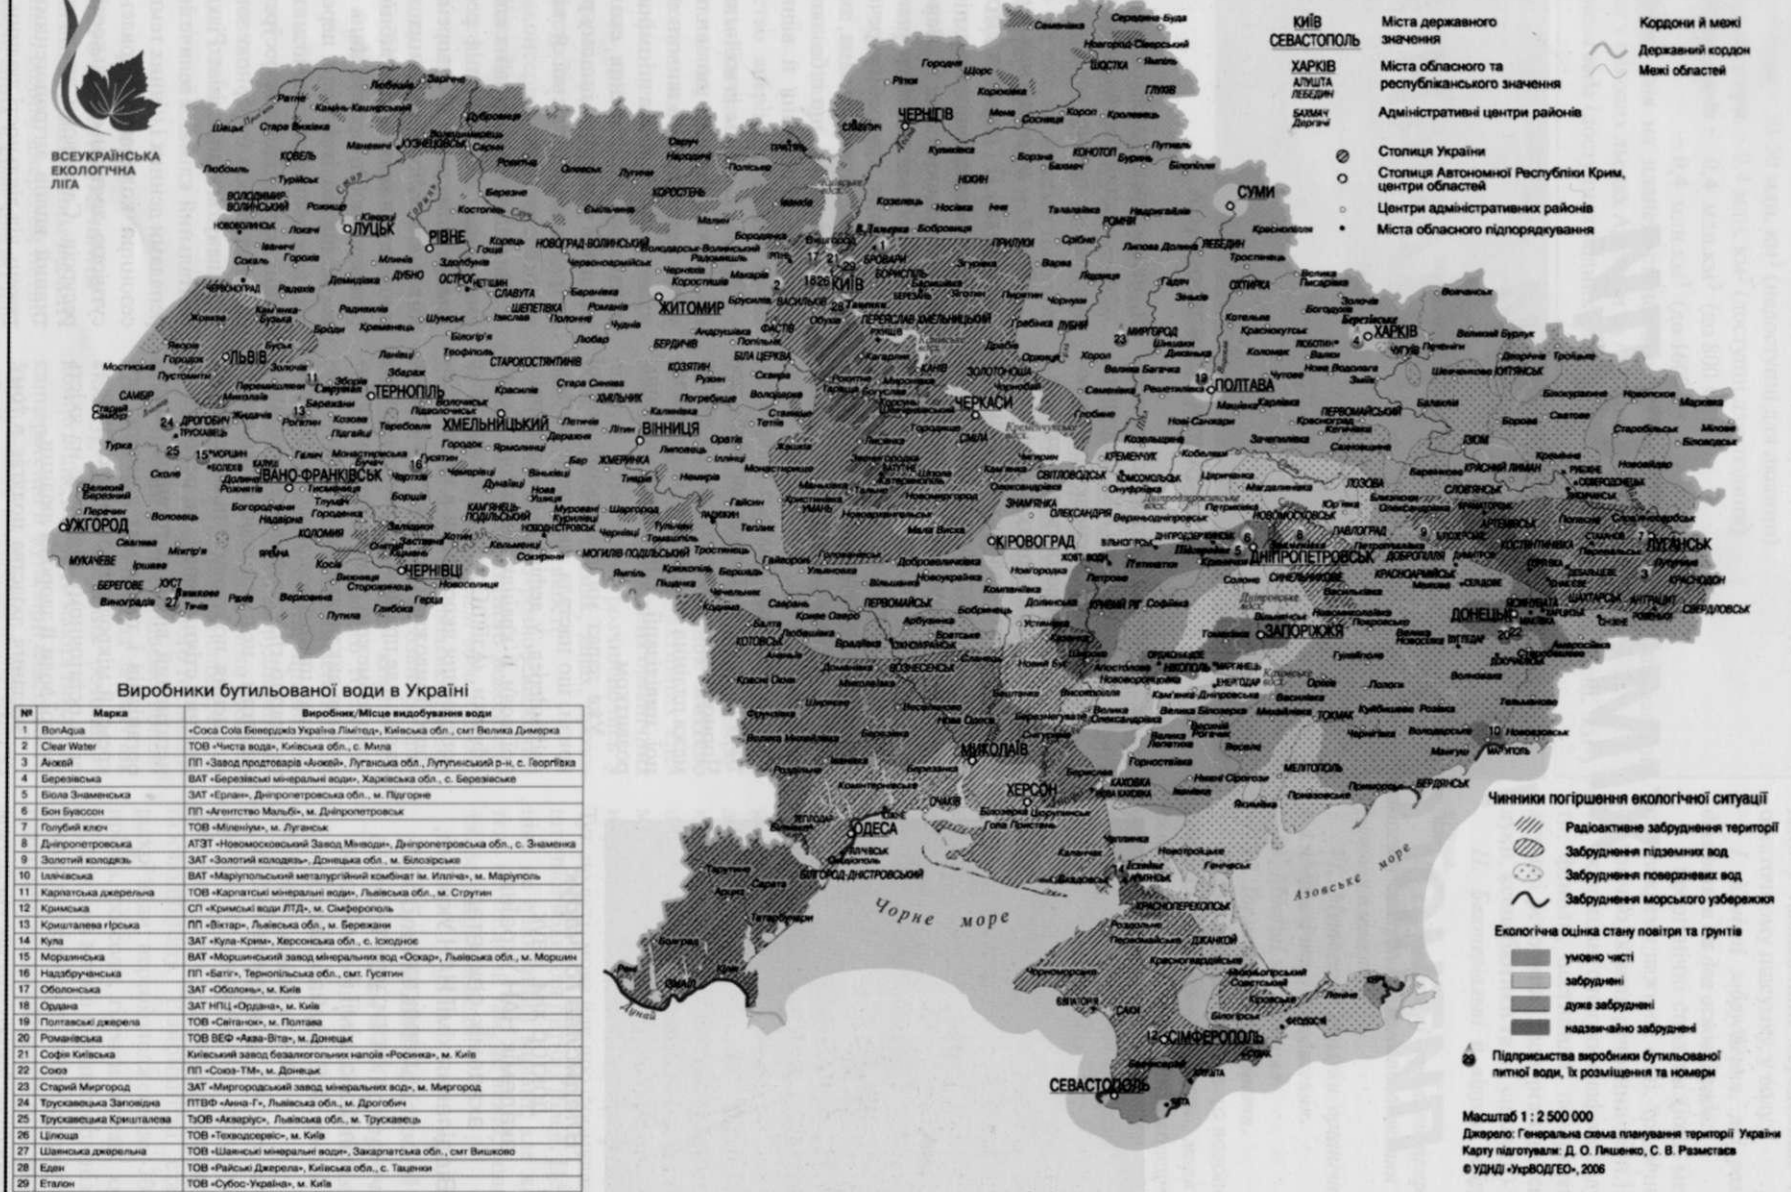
ВСЕУКРАЇНСЬКА ЕКОЛОГІЧНА ЛІГА

КИЇВ СЕВАСТОПОЛЬ Міста державного значення
ХАРКІВ АЛУШТА ЛЕБЕДИН Міста обласного та республіканського значення
БАХМАЧ Дергачі Адміністративні центри районів
Столиця України
Столиця Автономної Республіки Крим, центри областей
Центри адміністративних районів
Міста обласного підпорядкування

Кордони й межі
Державний кордон
Межі областей

ЧЕРНІГІВ СУМИ ЛУЦЬК РІВНЕ ЖИТОМИР КИЇВ ХАРКІВ ЛЬВІВ ТЕРНОПІЛЬ ХМЕЛЬНИЦЬКИЙ ВІННИЦЯ ЧЕРКАСИ ПОЛТАВА ІВАНО-ФРАНКІВСЬК УЖГОРОД ЧЕРНІВЦІ КІРОВОГРАД ДНІПРОПЕТРОВСЬК ЛУГАНСЬК ДОНЕЦЬК ЗАПОРІЖЖЯ МИКОЛАЇВ ХЕРСОН ОДЕСА СІМФЕРОПОЛЬ СЕВАСТОПОЛЬ

Чорне море
Азовське море

Виробники бутильованої води в Україні

| № | Марка | Виробник/Місце видобування води |
|---|---|---|
| 1 | BonAqua | «Coca Cola Беверіджіз Україна Лімітед», Київська обл., смт Велика Димерка |
| 2 | Clear Water | ТОВ «Чиста вода», Київська обл., с. Мила |
| 3 | Аквей | ПП «Завод продтовари «Аквей», Луганська обл., Лутугинський р-н, с. Георгіївка |
| 4 | Березівська | ВАТ «Березівські мінеральні води», Харківська обл., с. Березівське |
| 5 | Біола Знаменська | ЗАТ «Ерлан», Дніпропетровська обл., м. Підгорне |
| 6 | Бон Буассон | ПП «Агентство Мальбі», м. Дніпропетровськ |
| 7 | Голубий ключ | ТОВ «Міленіум», м. Луганськ |
| 8 | Дніпровська | АТЗТ «Новомосковський Завод Мінводи», Дніпропетровська обл., с. Знаменка |
| 9 | Золотий колодязь | ЗАТ «Золотий колодязь», Донецька обл., м. Білозірська |
| 10 | Іллічівська | ВАТ «Маріупольський металургійний комбінат ім. Ілліча», м. Маріуполь |
| 11 | Карпатська джерельна | ТОВ «Карпатські мінеральні води», Львівська обл., м. Струтин |
| 12 | Кримська | СП «Кримські води ЛТД», м. Сімферополь |
| 13 | Кришталева гірська | ПП «Віктар», Львівська обл., м. Бережани |
| 14 | Кула | ЗАТ «Кула-Крим», Херсонська обл., с. Іскодное |
| 15 | Моршинська | ВАТ «Моршинський завод мінеральних вод «Оскар», Львівська обл., м. Моршин |
| 16 | Надзбручанська | ПП «Батіг», Тернопільська обл., смт. Гусятин |
| 17 | Оболонська | ЗАТ «Оболонь», м. Київ |
| 18 | Ордана | ЗАТ НПЦ «Ордана», м. Київ |
| 19 | Полтавські джерела | ТОВ «Світанок», м. Полтава |
| 20 | Романівська | ТОВ ВЕФ «Аква-Віта», м. Донецьк |
| 21 | Софія Київська | Київський завод безалкогольних напоїв «Росинка», м. Київ |
| 22 | Союз | ПП «Союз-ТМ», м. Донецьк |
| 23 | Старий Миргород | ЗАТ «Миргородський завод мінеральних вод», м. Миргород |
| 24 | Трускавецька Заповідна | ПТВФ «Анна-Г», Львівська обл., м. Дрогобич |
| 25 | Трускавецька Кришталева | ТзОВ «Акваріус», Львівська обл., м. Трускавець |
| 26 | Цілюща | ТОВ «Техводсервіс», м. Київ |
| 27 | Шаянська джерельна | ТОВ «Шаянські мінеральні води», Закарпатська обл., смт Вишково |
| 28 | Еден | ТОВ «Райські Джерела», Київська обл., с. Таценки |
| 29 | Еталон | ТОВ «Субос-Україна», м. Київ |

Чинники погіршення екологічної ситуації
Радіоактивне забруднення територї
Забруднення підземних вод
Забруднення поверхневих вод
Забруднення морського узбережжя

Екологічна оцінка стану повітря та ґрунтів
умовно чисті
забруднені
дуже забруднені
надзвичайно забруднені

Підприємства виробники бутильованої питної води, їх розміщення та номери

Масштаб 1 : 2 500 000
Джерело: Генеральна схема планування території України
Карту підготували: Д. О. Ляшенко, С. В. Разметаєв
© УДНДІ «УкрВОДГЕО», 2006